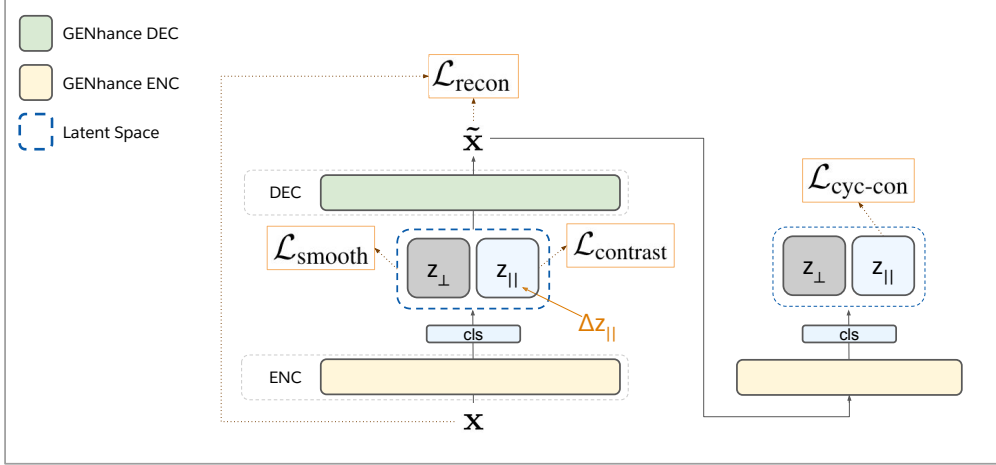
GENhance DEC

GENhance ENC

Latent Space

$\mathcal{L}_{\text{recon}}$

$\tilde{\mathbf{x}}$

DEC

$\mathcal{L}_{\text{smooth}}$

$z_{\perp}$

$z_{||}$

$\mathcal{L}_{\text{contrast}}$

$\Delta z_{||}$

cls

ENC

$\mathbf{x}$

$\mathcal{L}_{\text{cyc-con}}$

$z_{\perp}$

$z_{||}$

cls